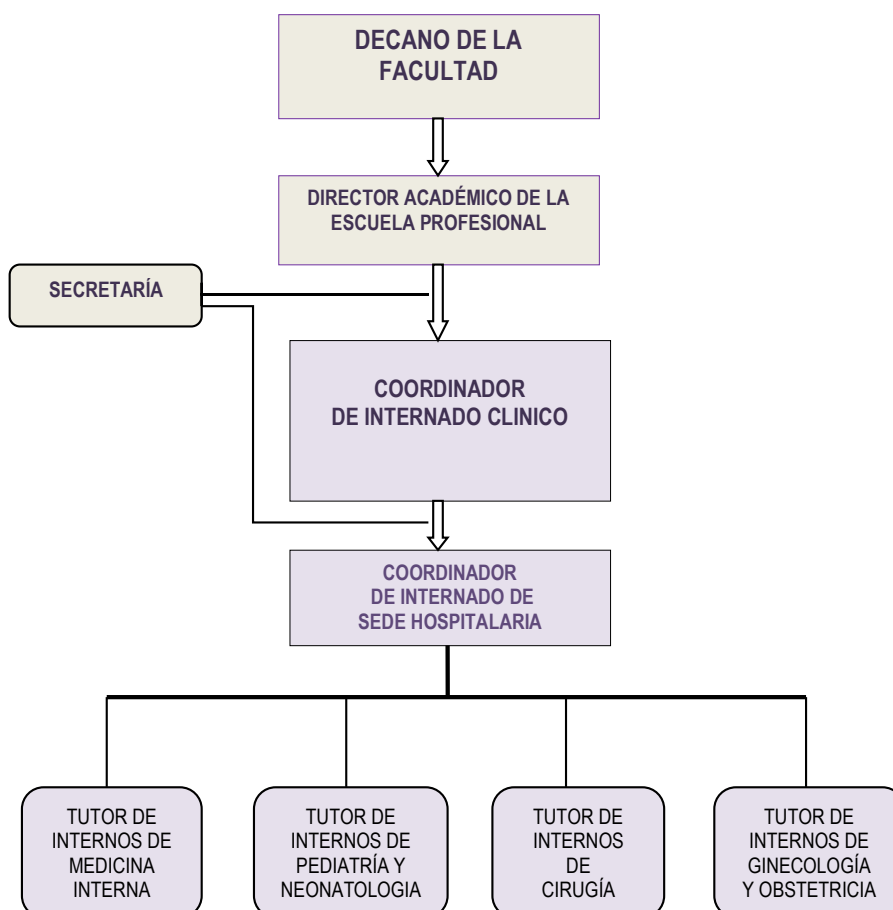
DECANO DE LA FACULTAD

DIRECTOR ACADÉMICO DE LA ESCUELA PROFESIONAL

SECRETARÍA

COORDINADOR DE INTERNADO CLINICO

COORDINADOR DE INTERNADO DE SEDE HOSPITALARIA

TUTOR DE INTERNOS DE MEDICINA INTERNA

TUTOR DE INTERNOS DE PEDIATRÍA Y NEONATOLOGIA

TUTOR DE INTERNOS DE CIRUGÍA

TUTOR DE INTERNOS DE GINECOLOGÍA Y OBSTETRICIA